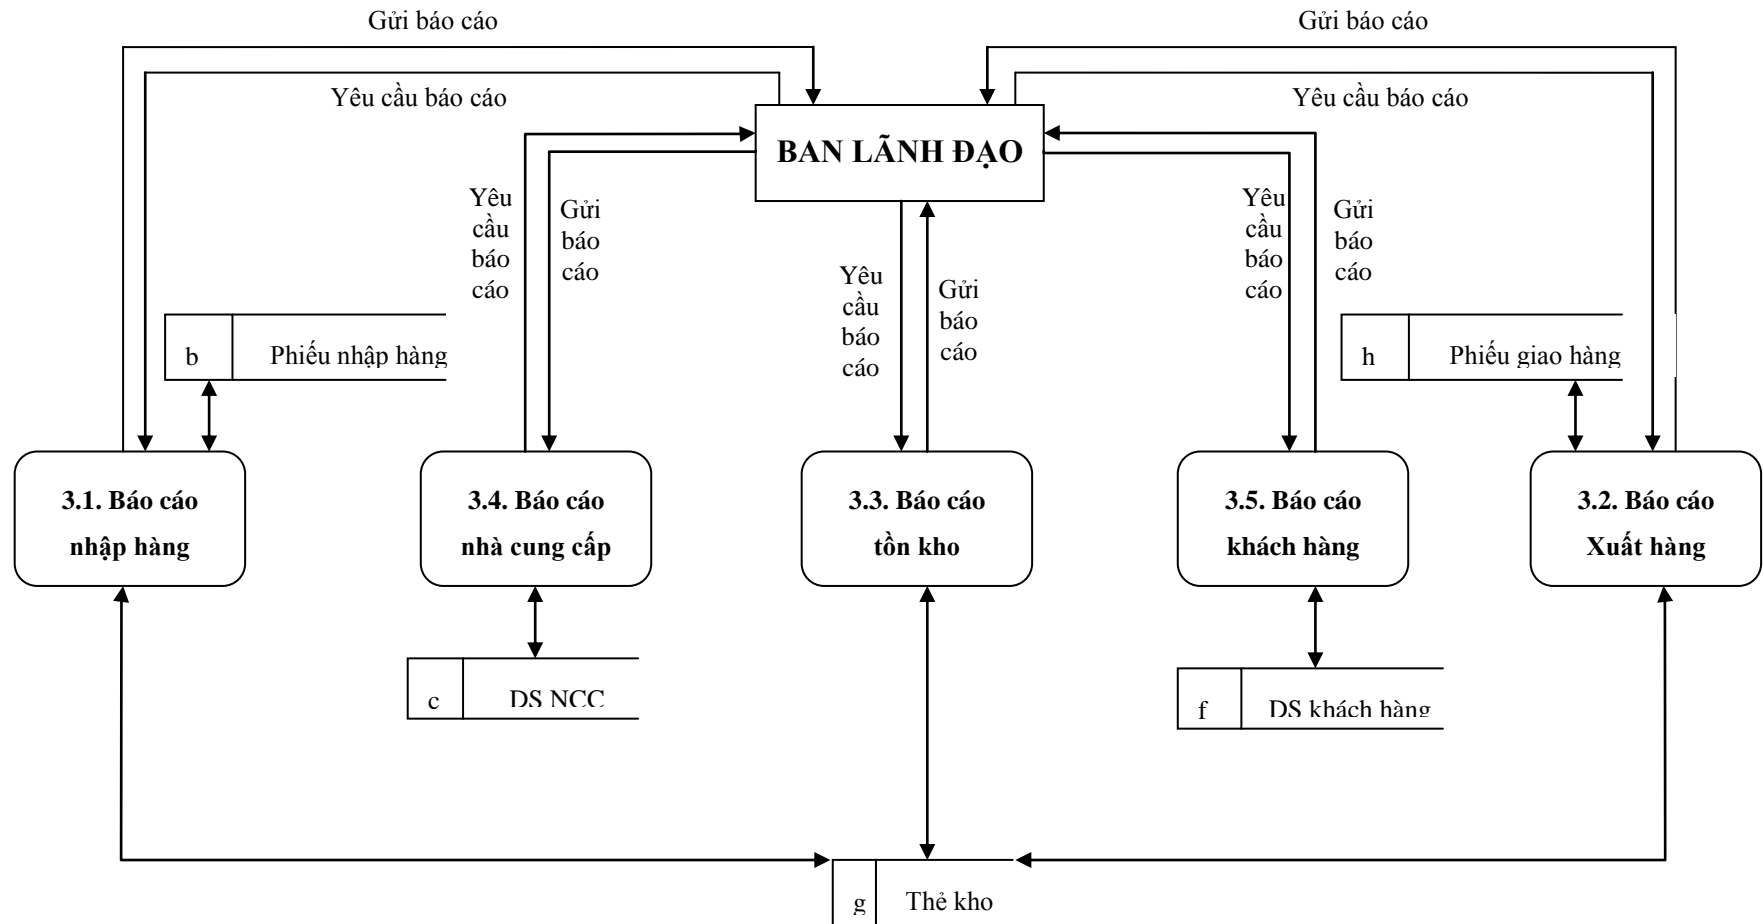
Gửi báo cáo

Gửi báo cáo

Yêu cầu báo cáo

Yêu cầu báo cáo

BAN LÃNH ĐẠO

Yêu cầu báo cáo

Gửi báo cáo

Yêu cầu báo cáo

Gửi báo cáo

Yêu cầu báo cáo

Gửi báo cáo

b | Phiếu nhập hàng

h | Phiếu giao hàng

3.1. Báo cáo nhập hàng

3.4. Báo cáo nhà cung cấp

3.3. Báo cáo tồn kho

3.5. Báo cáo khách hàng

3.2. Báo cáo Xuất hàng

c | DS NCC

f | DS khách hàng

g | Thẻ kho